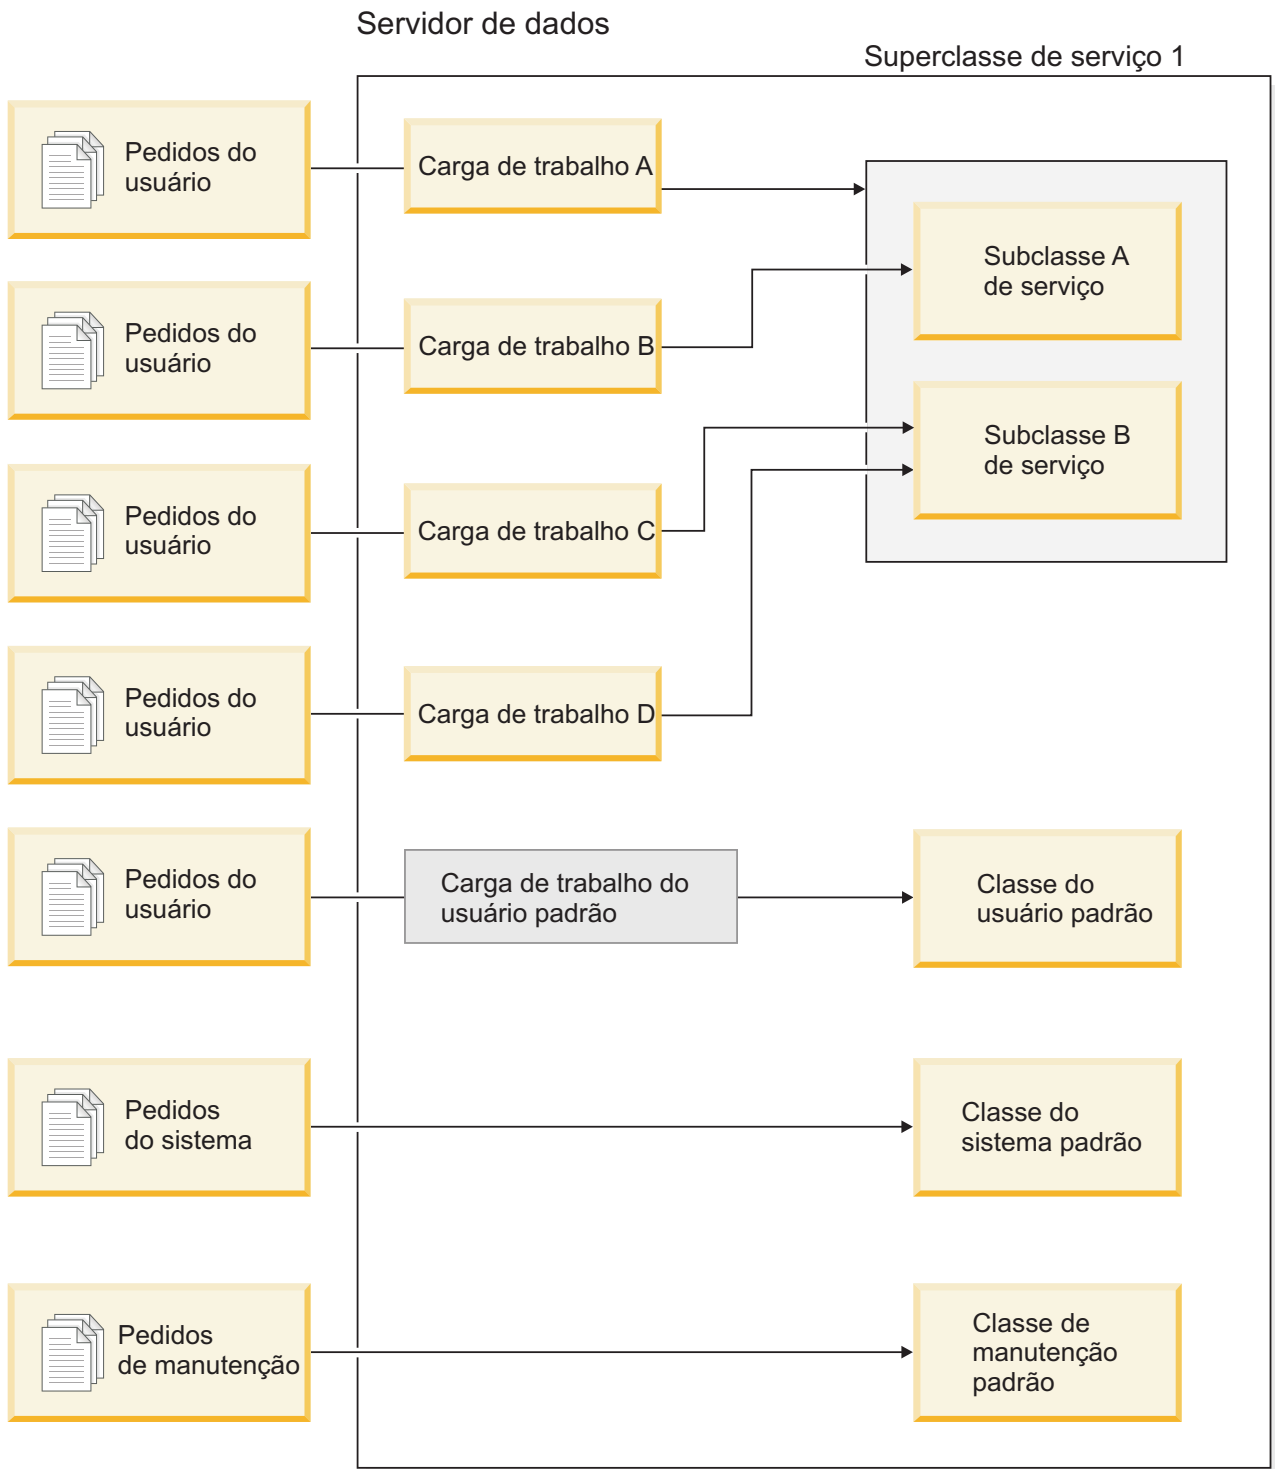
Servidor de dados

Superclasse de serviço 1

Pedidos do usuário

Carga de trabalho A

Subclasse A de serviço

Pedidos do usuário

Carga de trabalho B

Subclasse B de serviço

Pedidos do usuário

Carga de trabalho C

Pedidos do usuário

Carga de trabalho D

Pedidos do usuário

Carga de trabalho do usuário padrão

Classe do usuário padrão

Pedidos do sistema

Classe do sistema padrão

Pedidos de manutenção

Classe de manutenção padrão